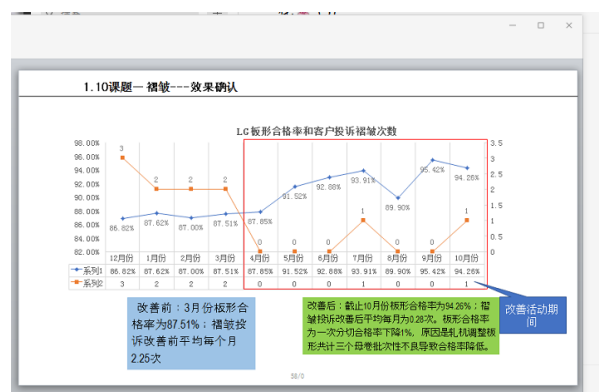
1.10课题一 褶皱---效果确认

LC板形合格率和客户投诉褶皱次数

98.00%
96.00%
94.00%
92.00%
90.00%
88.00%
86.00%
84.00%
82.00%

3.5
3
2.5
2
1.5
1
0.5
0

| | 12月份 | 1月份 | 2月份 | 3月份 | 4月份 | 5月份 | 6月份 | 7月份 | 8月份 | 9月份 | 10月份 |
|---|---|---|---|---|---|---|---|---|---|---|---|
| 系列1 | 86.82% | 87.62% | 87.00% | 87.51% | 87.85% | 91.52% | 92.88% | 93.91% | 89.90% | 95.42% | 94.26% |
| 系列2 | 3 | 2 | 2 | 2 | 0 | 0 | 0 | 1 | 0 | 0 | 1 |

改善前：3月份板形合格率为87.51%；褶皱投诉改善前平均每个月2.25次

改善后：截止10月份板形合格率为94.26%；褶皱投诉改善后平均每月为0.28次。板形合格率为一次分切合格率下降1%，原因是轧机调整板形共计三个母卷批次性不良导致合格率降低。

改善活动期间

58/0